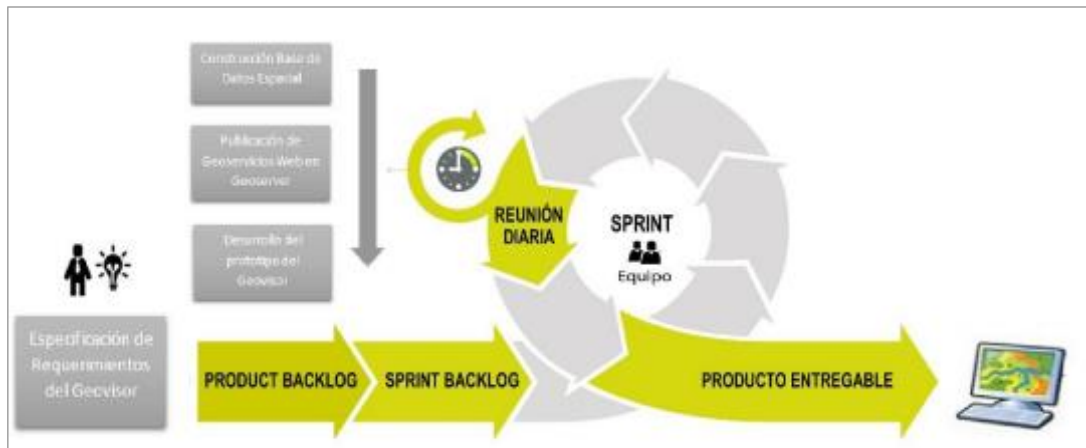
Construcción Base de Datos Espacial

Publicación de Geoservicios Web en Geoserver

Desarrollo del prototipo del Geovisor

REUNIÓN DIARIA

SPRINT

Equipo

Especificación de Requerimientos del Geovisor

PRODUCT BACKLOG

SPRINT BACKLOG

PRODUCTO ENTREGABLE